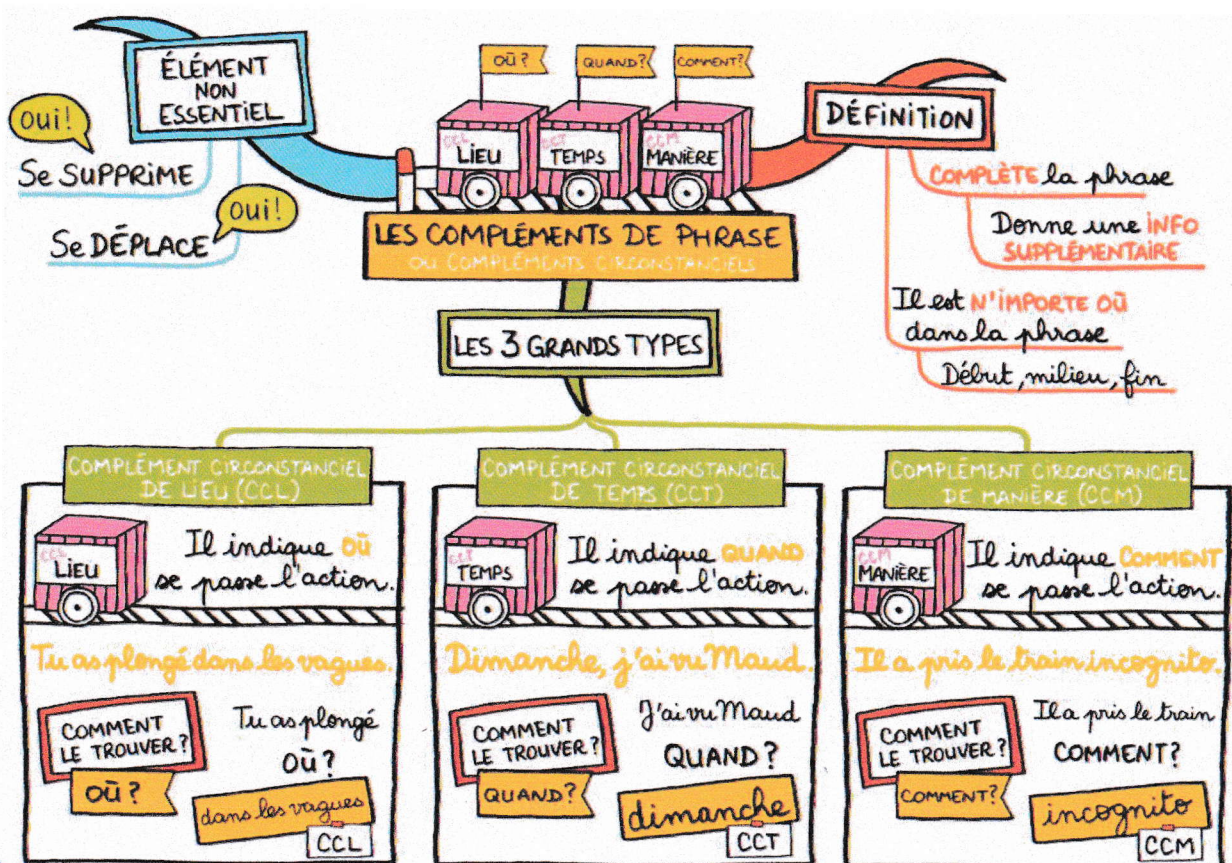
ÉLÉMENT NON ESSENTIEL

Oui!

Se SUPPRIME

Oui!

Se DÉPLACE

OÙ ?

QUAND ?

COMMENT ?

CCL LIEU

CCT TEMPS

CCM MANIÈRE

LES COMPLÉMENTS DE PHRASE
OU COMPLÉMENTS CIRCONSTANCIELS

DÉFINITION

COMPLÈTE la phrase

Donne une INFO SUPPLÉMENTAIRE

Il est N'IMPORTE OÙ dans la phrase

Début, milieu, fin

LES 3 GRANDS TYPES

COMPLÉMENT CIRCONSTANCIEL DE LIEU (CCL)

CCL LIEU

Il indique OÙ se passe l'action.

Tu as plongé dans les vagues.

COMMENT LE TROUVER ?

OÙ ?

Tu as plongé OÙ ?

dans les vagues

CCL

COMPLÉMENT CIRCONSTANCIEL DE TEMPS (CCT)

CCT TEMPS

Il indique QUAND se passe l'action.

Dimanche, j'ai vu Maud.

COMMENT LE TROUVER ?

QUAND ?

J'ai vu Maud QUAND ?

dimanche

CCT

COMPLÉMENT CIRCONSTANCIEL DE MANIÈRE (CCM)

CCM MANIÈRE

Il indique COMMENT se passe l'action.

Il a pris le train incognito.

COMMENT LE TROUVER ?

COMMENT ?

Il a pris le train COMMENT ?

incognito

CCM